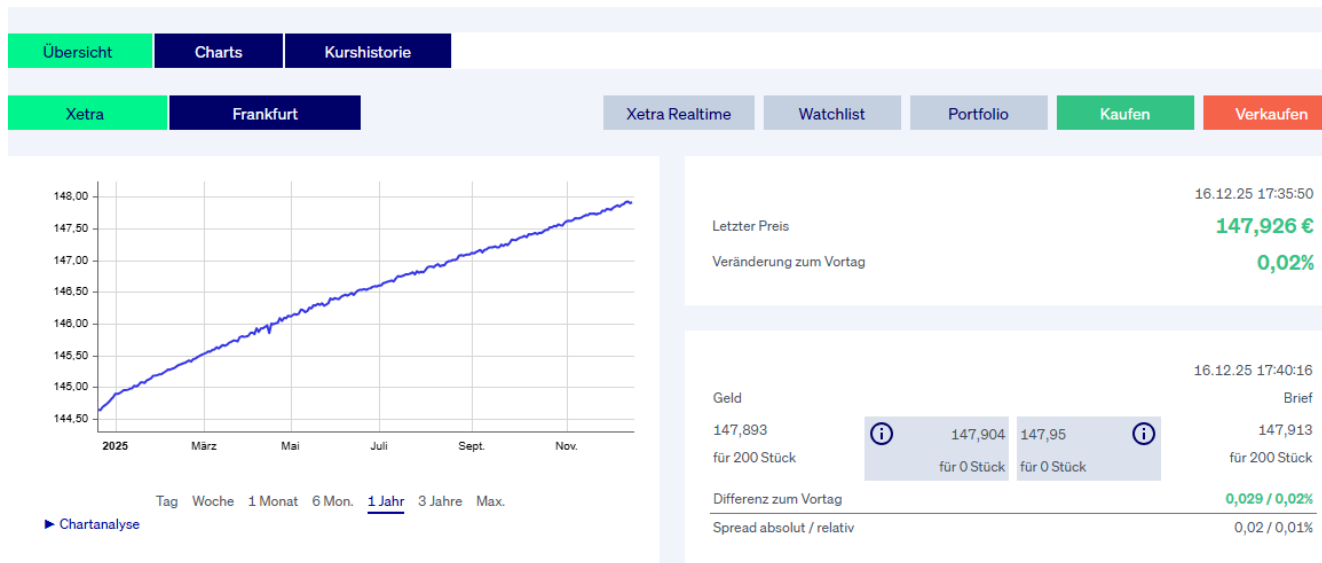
Übersicht Charts Kurshistorie

Xetra Frankfurt

Xetra Realtime Watchlist Portfolio Kaufen Verkaufen

148,00
147,50
147,00
146,50
146,00
145,50
145,00
144,50

2025 März Mai Juli Sept. Nov.

Tag Woche 1 Monat 6 Mon. 1 Jahr 3 Jahre Max.

► Chartanalyse

16.12.25 17:35:50

Letzter Preis 147,926 €

Veränderung zum Vortag 0,02%

16.12.25 17:40:16

Geld

Brief

147,893
für 200 Stück

147,904
für 0 Stück

147,95
für 0 Stück

147,913
für 200 Stück

Differenz zum Vortag 0,029 / 0,02%

Spread absolut / relativ 0,02 / 0,01%